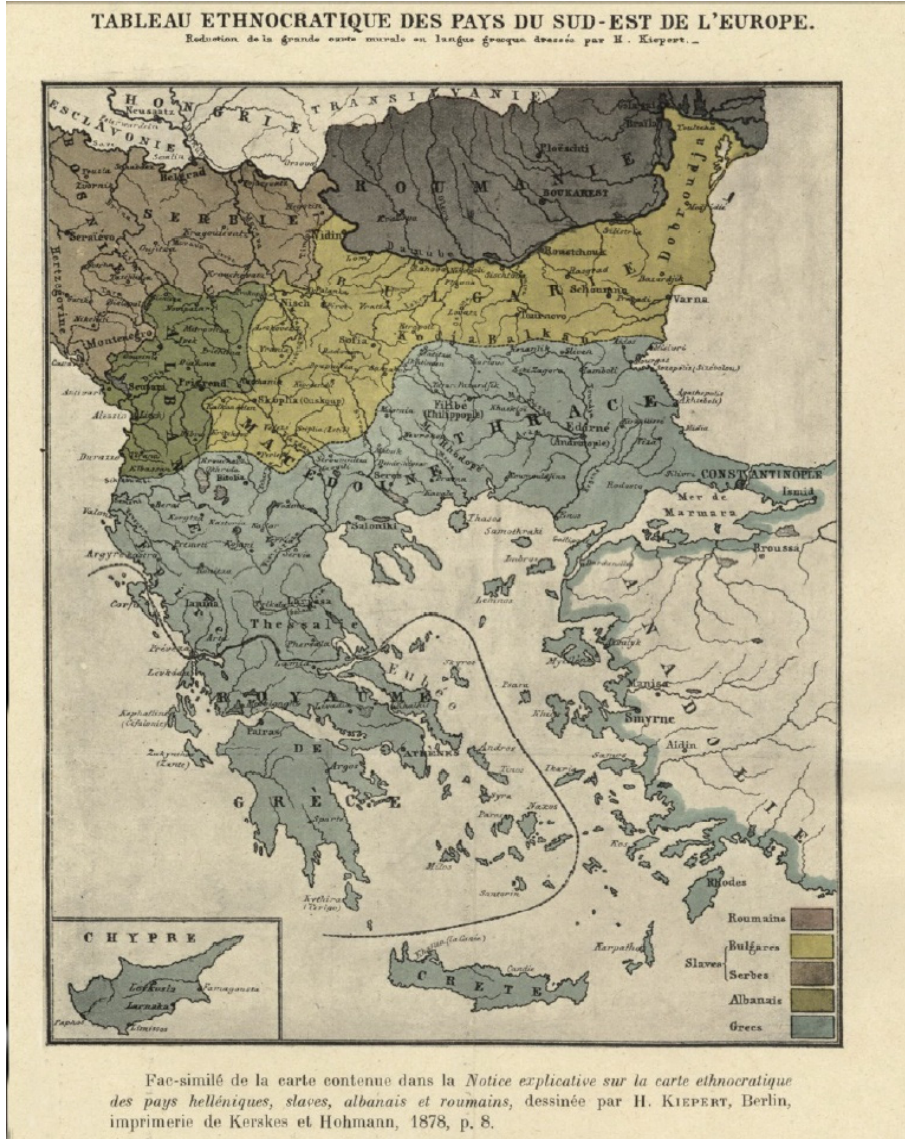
TABLEAU ETHNOCRATIQUE DES PAYS DU SUD-EST DE L'EUROPE.
Reduction de la grande carte murale en langue grecque dressée par H. Kiepert.

HONGRIE TRANSILVANIE
ESCLAVONIE
ROUMANIE
BOUKAREST
Ploëschti
Braïla
SERBIE
Belgrad
Seraïevo
Hertségovine
Bosnie
Dobroudja
BULGARIE
Roustchouk
Varna
Schoumla
Vidin
Sofia
Nisch
Monténégro
Scutari
Prizrend
Alessio
Skoplia (Uskup)
MACÉDOINE
THRACE
Filibé (Philippopoli)
Edirné (Andrinople)
Durazzo
Elbassan
Bitolia
Salonik
CONSTANTINOPLE
Ismid
Mer de Marmara
Broussa
Thasos
Samothraki
Valona
Argyrocastro
Corfou
Ianina
Thessalie
Larissa
ANATOLIE
Lesbos
Mytilène
Manisa
Smyrne
Aïdin
Prévésa
Levkada
ROYAUME DE GRÈCE
Kephallinia (Céfalonie)
Zakynthos (Zante)
Patras
Argos
ATHÈNES
Eubée
Andros
Tinos
Syra
Naxos
Paros
Milos
Santorin
Sparte
Kythira (Cérigo)
Rhodes
Kos
Karpathos
CRÈTE
Candie
CHYPRE
Lefkosia
Larnaka
Famagousta
Limassol
Baphos

Roumains
Bulgares
Slaves
Serbes
Albanais
Grecs

Fac-similé de la carte contenue dans la Notice explicative sur la carte ethnocratique des pays helléniques, slaves, albanais et roumains, dessinée par H. KIEPERT, Berlin, imprimerie de Kerskes et Hohmann, 1878, p. 8.